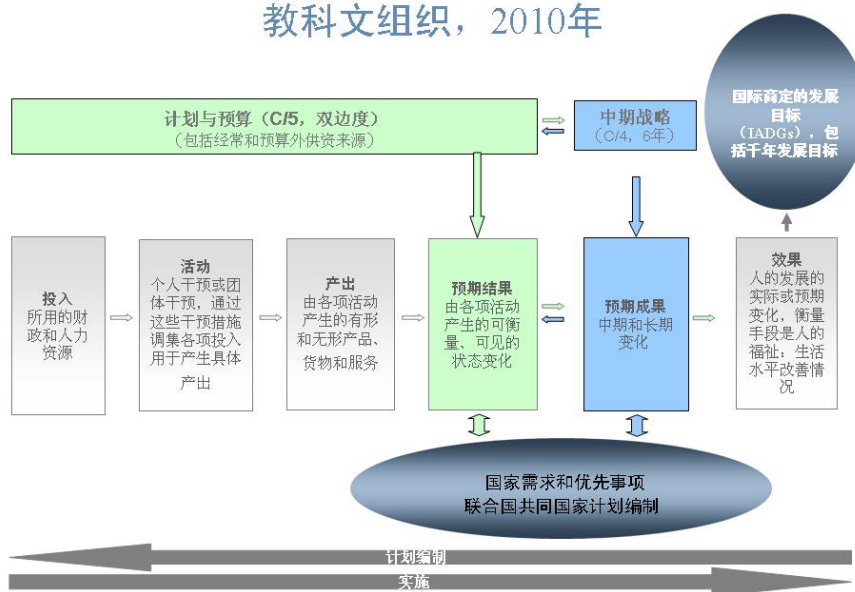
教科文组织，2010年

国际商定的发展目标（IADGs），包括千年发展目标

计划与预算（C/5，双边度）
（包括经常和预算外供资来源）

中期战略
（C/4，6年）

投入
所用的财政和人力资源

活动
个人干预或团体干预，通过这些干预措施调集各项投入用于产生具体产出

产出
由各项活动产生的有形和无形产品、货物和服务

预期结果
由各项活动产生的可衡量、可见的状态变化

预期成果
中期和长期变化

效果
人的发展的实际或预期变化，衡量手段是人的福祉，生活水平改善情况

国家需求和优先事项
联合国共同国家计划编制

计划编制

实施